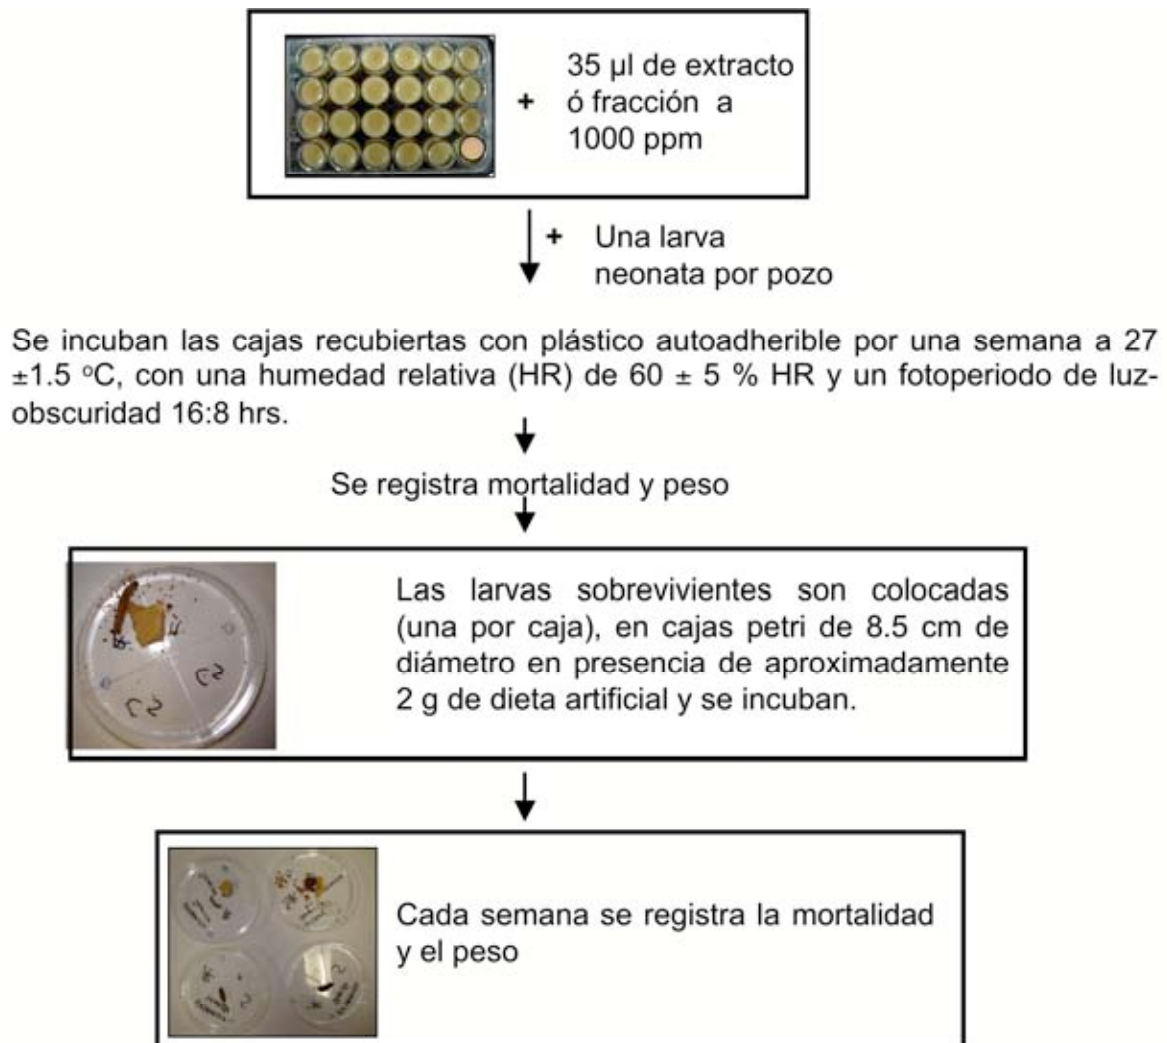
+ 35 µl de extracto ó fracción a 1000 ppm

+ Una larva neonata por pozo

Se incuban las cajas recubiertas con plástico autoadherible por una semana a 27 ±1.5 ºC, con una humedad relativa (HR) de 60 ± 5 % HR y un fotoperiodo de luz-obscuridad 16:8 hrs.

Se registra mortalidad y peso

Las larvas sobrevivientes son colocadas (una por caja), en cajas petri de 8.5 cm de diámetro en presencia de aproximadamente 2 g de dieta artificial y se incuban.

Cada semana se registra la mortalidad y el peso